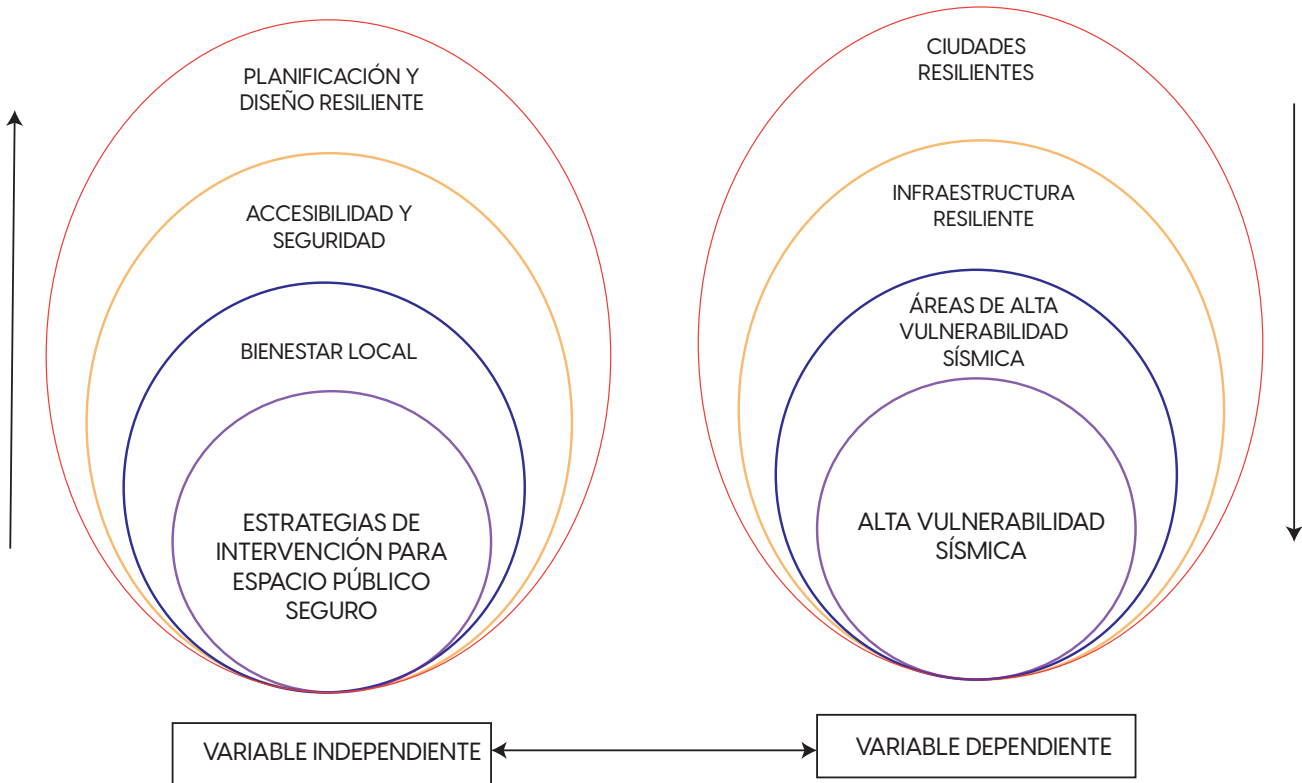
PLANIFICACIÓN Y DISEÑO RESILIENTE

ACCESIBILIDAD Y SEGURIDAD

BIENESTAR LOCAL

ESTRATEGIAS DE INTERVENCIÓN PARA ESPACIO PÚBLICO SEGURO

CIUDADES RESILIENTES

INFRAESTRUCTURA RESILIENTE

ÁREAS DE ALTA VULNERABILIDAD SÍSMICA

ALTA VULNERABILIDAD SÍSMICA

VARIABLE INDEPENDIENTE

VARIABLE DEPENDIENTE